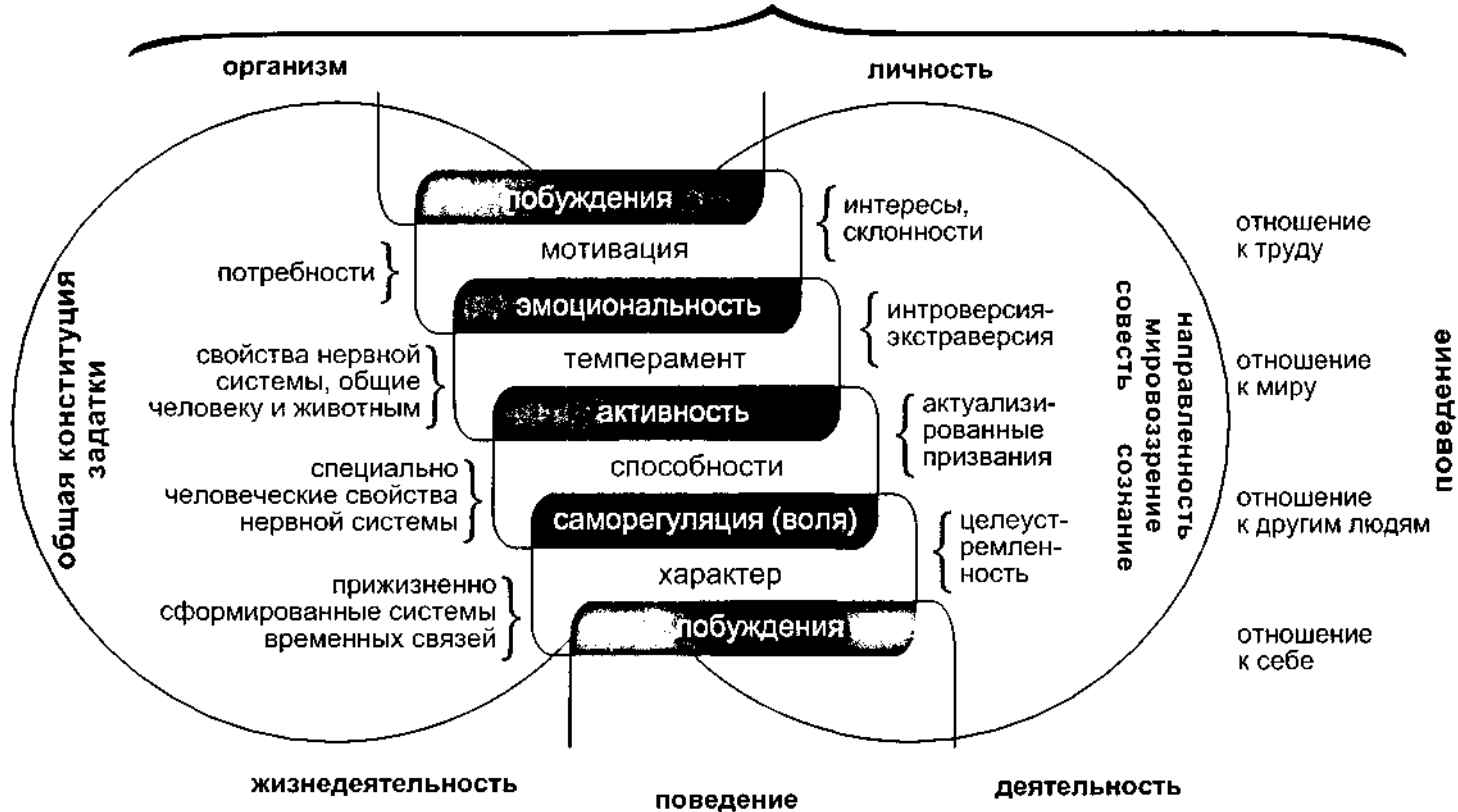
организм

личность

общая конституция
задатки

потребности

свойства нервной системы, общие человеку и животным

специально человеческие свойства нервной системы

прижизненно сформированные системы временных связей

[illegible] побуждения

мотивация

эмоциональность

темперамент

активность

способности

саморегуляция (воля)

характер

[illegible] побуждения

интересы, склонности

интроверсия-экстраверсия

актуализированные призвания

целеустремленность

направленность
мировоззрение
совесть сознание

отношение к труду

отношение к миру

отношение к другим людям

отношение к себе

поведение

жизнедеятельность

поведение

деятельность